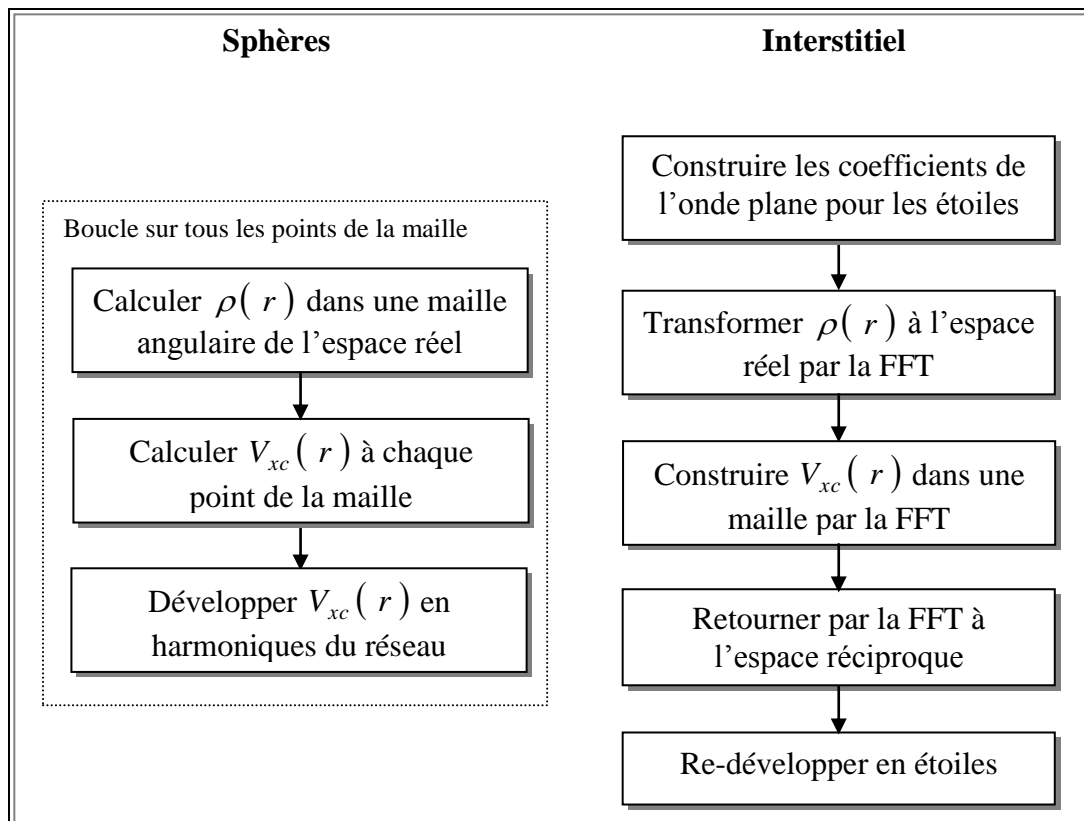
**Sphères**

Boucle sur tous les points de la maille

Calculer $\rho(r)$ dans une maille angulaire de l'espace réel

Calculer $V_{xc}(r)$ à chaque point de la maille

Développer $V_{xc}(r)$ en harmoniques du réseau

**Interstitiel**

Construire les coefficients de l'onde plane pour les étoiles

Transformer $\rho(r)$ à l'espace réel par la FFT

Construire $V_{xc}(r)$ dans une maille par la FFT

Retourner par la FFT à l'espace réciproque

Re-développer en étoiles